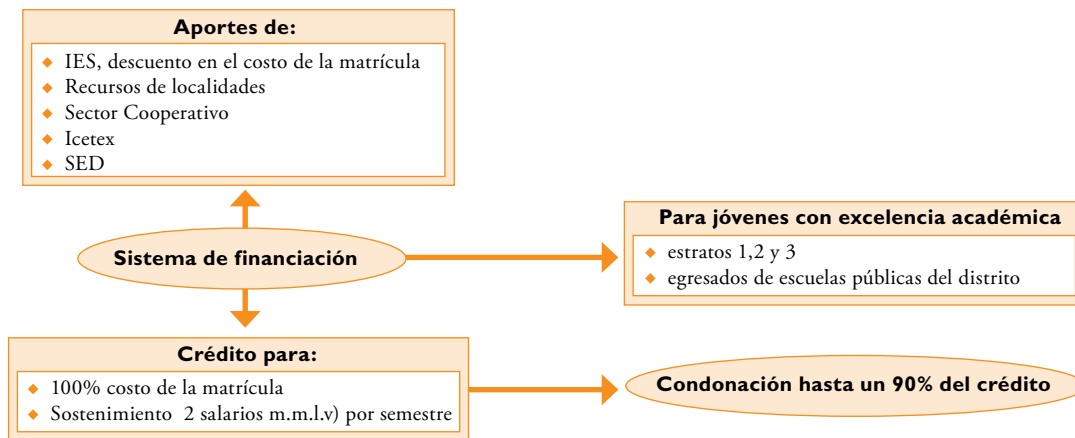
Aportes de:

- IES, descuento en el costo de la matrícula
- Recursos de localidades
- Sector Cooperativo
- Icetex
- SED

Sistema de financiación

Para jóvenes con excelencia académica

- estratos 1,2 y 3
- egresados de escuelas públicas del distrito

Crédito para:

- 100% costo de la matrícula
- Sostenimiento 2 salarios m.m.l.v) por semestre

Condonación hasta un 90% del crédito